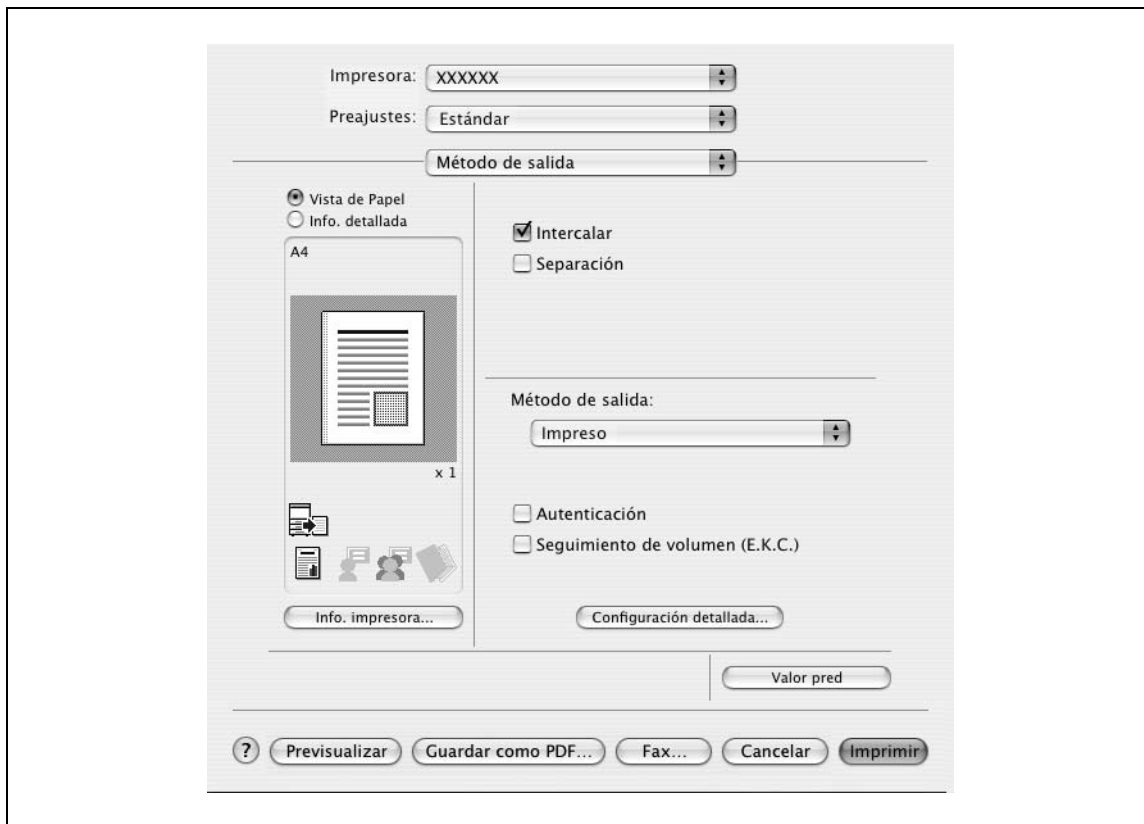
Impresora: XXXXXX
Preajustes: Estándar
Método de salida

Vista de Papel
Info. detallada
A4
x 1

Intercalar
Separación

Método de salida:
Impreso

Autenticación
Seguimiento de volumen (E.K.C.)

Info. impresora...
Configuración detallada...
Valor pred

?
Previsualizar
Guardar como PDF...
Fax...
Cancelar
Imprimir